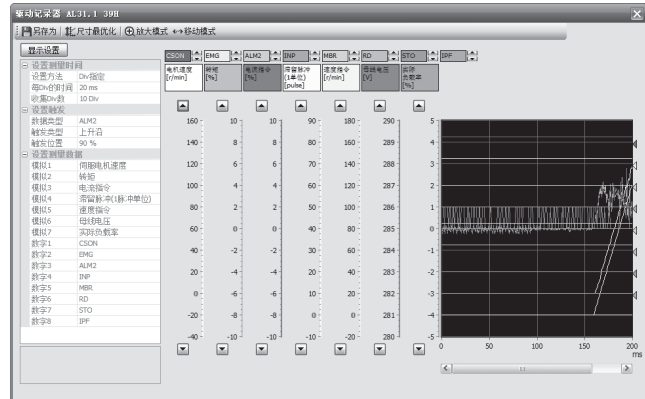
驱动记录器 AL31.1 39H

另存为 尺寸最优化 放大模式 移动模式

显示设置

设置测量时间
设置方法 Div指定
每Div的时间 20 ms
收集Div数 10 Div
设置触发
数据类型 ALM2
触发类型 上升沿
触发位置 90 %
设置测量数据
模拟1 伺服电机速度
模拟2 转矩
模拟3 电流指令
模拟4 滞留脉冲(1脉冲单位)
模拟5 速度指令
模拟6 母线电压
模拟7 实际负载率
数字1 CSON
数字2 EMG
数字3 ALM2
数字4 INP
数字5 MBR
数字6 RD
数字7 STO
数字8 IPF

CSON EMG ALM2 INP MBR RD STO IPF

电机速度 [r/min]
转矩 [%]
电流指令 [%]
滞留脉冲 (1单位) [pulse]
速度指令 [r/min]
母线电压 [V]
实际负载率 [%]

| 160 | 10 | 10 | 90 | 180 | 290 | 5 |
|---|---|---|---|---|---|---|
| 140 | 8 | 8 | 80 | 160 | 289 | 4 |
| 120 | 6 | 6 | 70 | 140 | 288 | 3 |
| 100 | 4 | 4 | 60 | 120 | 287 | 2 |
| 80 | 2 | 2 | 50 | 100 | 286 | 1 |
| 60 | 0 | 0 | 40 | 80 | 285 | 0 |
| 40 | -2 | -2 | 30 | 60 | 284 | -1 |
| 20 | -4 | -4 | 20 | 40 | 283 | -2 |
| 0 | -6 | -6 | 10 | 20 | 282 | -3 |
| -20 | -8 | -8 | 0 | 0 | 281 | -4 |
| -40 | -10 | -10 | -10 | -20 | 280 | -5 |

0 50 100 150 200
ms